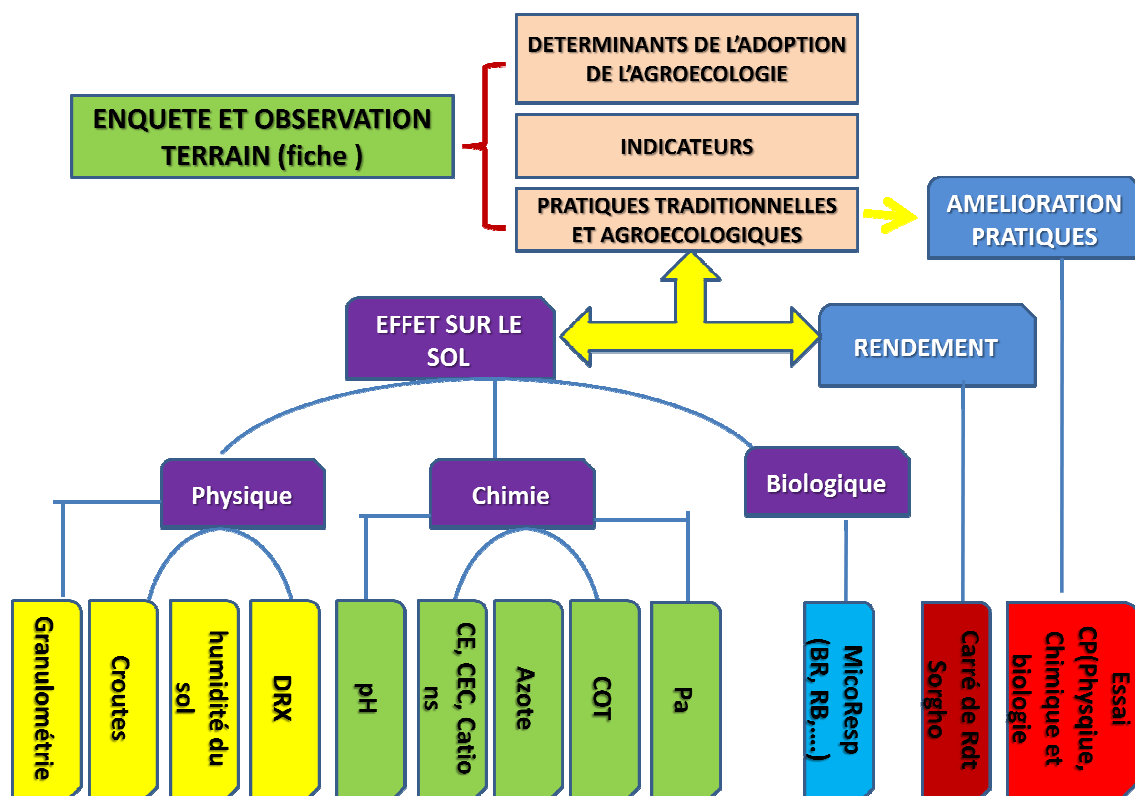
DETERMINANTS DE L'ADOPTION DE L'AGROECOLOGIE

ENQUETE ET OBSERVATION TERRAIN (fiche )

INDICATEURS

PRATIQUES TRADITIONNELLES ET AGROECOLOGIQUES

AMELIORATION PRATIQUES

EFFET SUR LE SOL

RENDEMENT

Physique

Chimie

Biologique

Granulométrie

Croutes

humidité du sol

DRX

pH

CE, CEC, Cations

Azote

COT

Pa

MicoResp (BR, RB,....)

Carré de Rdt Sorgho

Essai CP(Physique, Chimique et biologie